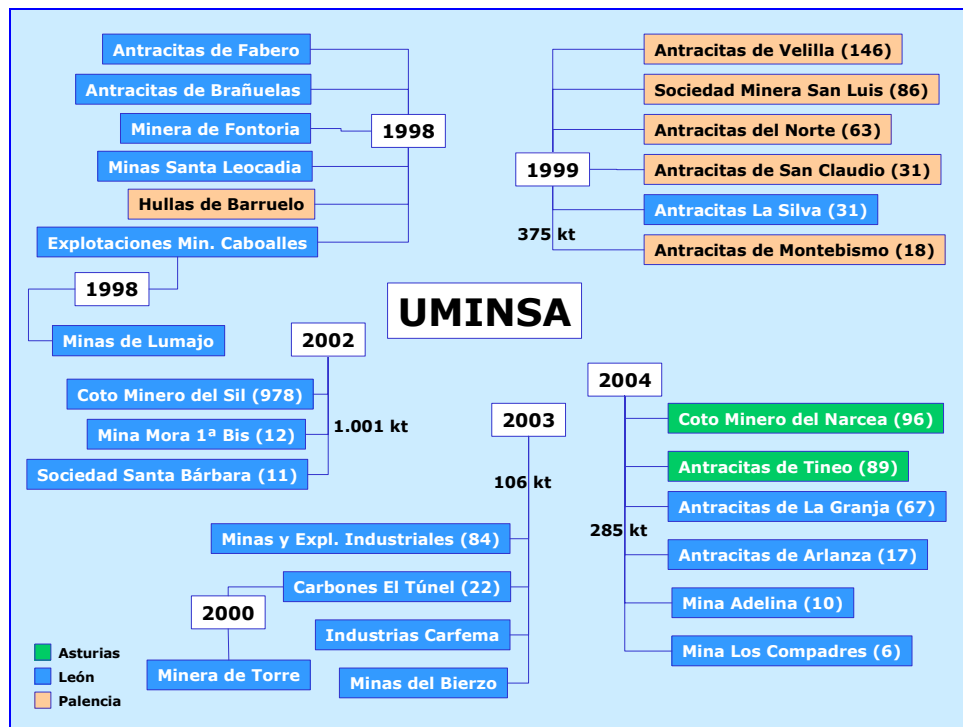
Antracitas de Fabero
Antracitas de Brañuelas
Minera de Fontoria
Minas Santa Leocadia
Hullas de Barruelo
Explotaciones Min. Caboalles
1998

1998
Minas de Lumajo

Antracitas de Velilla (146)
Sociedad Minera San Luis (86)
Antracitas del Norte (63)
Antracitas de San Claudio (31)
Antracitas La Silva (31)
Antracitas de Montebismo (18)
1999
375 kt

UMINSA

2002
Coto Minero del Sil (978)
Mina Mora 1ª Bis (12)
Sociedad Santa Bárbara (11)
1.001 kt

2003
106 kt
Minas y Expl. Industriales (84)
Carbones El Túnel (22)
Industrias Carfema
Minas del Bierzo

2000
Minera de Torre

2004
Coto Minero del Narcea (96)
Antracitas de Tineo (89)
Antracitas de La Granja (67)
Antracitas de Arlanza (17)
Mina Adelina (10)
Mina Los Compadres (6)
285 kt

Asturias
León
Palencia